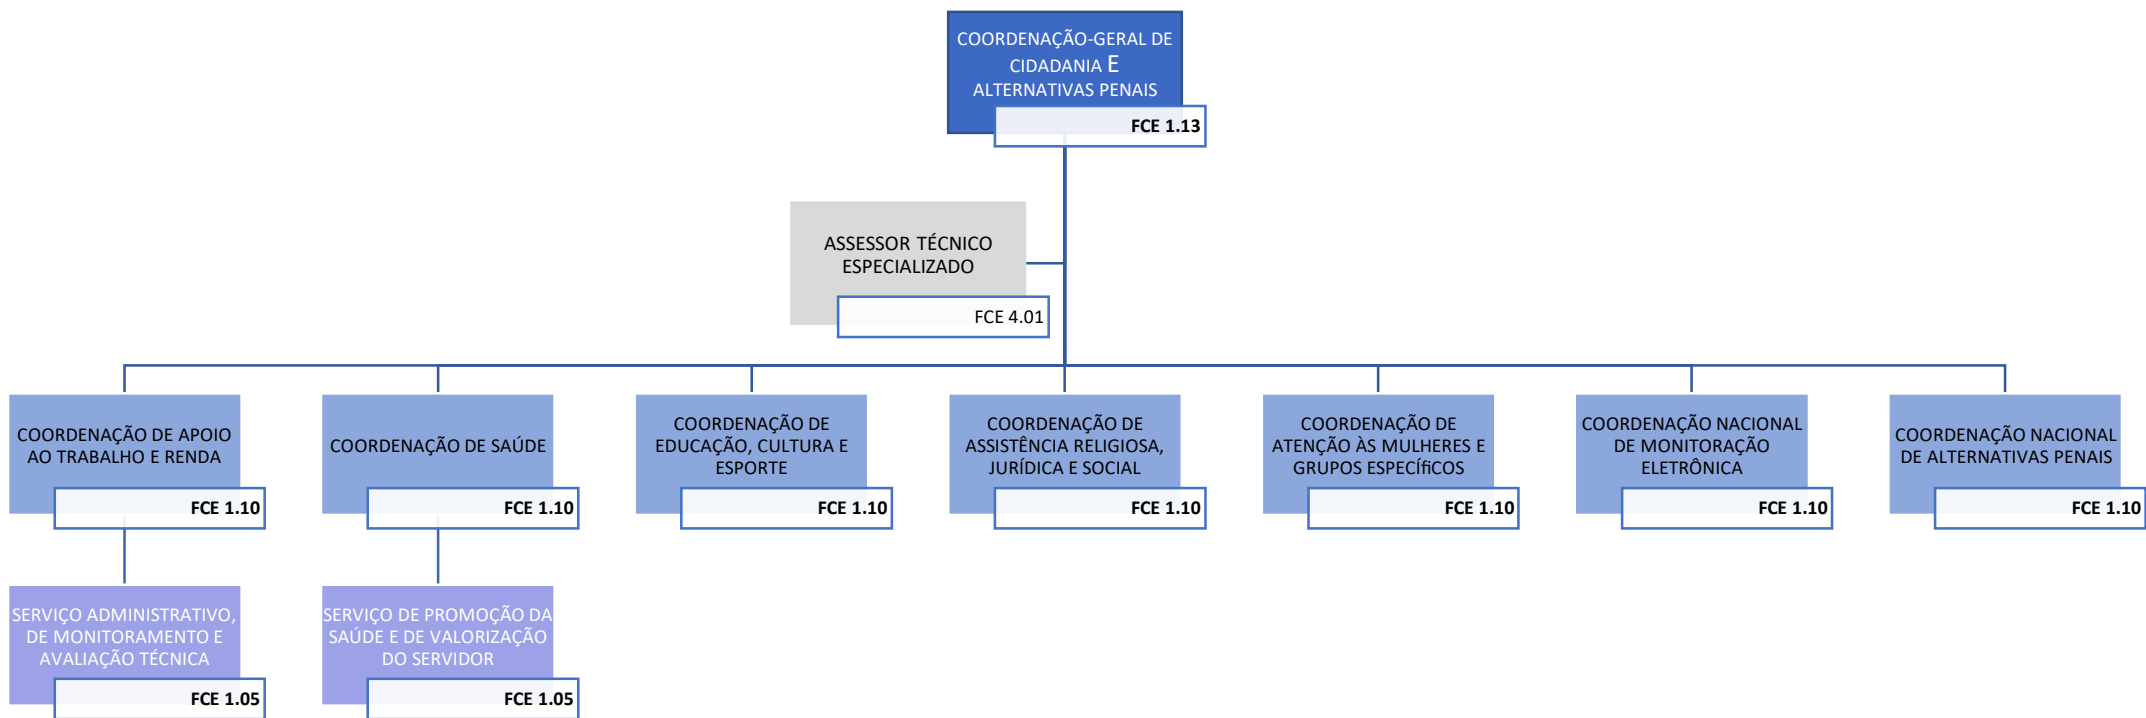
COORDENAÇÃO-GERAL DE CIDADANIA E ALTERNATIVAS PENAIS

FCE 1.13

ASSESSOR TÉCNICO ESPECIALIZADO

FCE 4.01

COORDENAÇÃO DE APOIO AO TRABALHO E RENDA

FCE 1.10

COORDENAÇÃO DE SAÚDE

FCE 1.10

COORDENAÇÃO DE EDUCAÇÃO, CULTURA E ESPORTE

FCE 1.10

COORDENAÇÃO DE ASSISTÊNCIA RELIGIOSA, JURÍDICA E SOCIAL

FCE 1.10

COORDENAÇÃO DE ATENÇÃO ÀS MULHERES E GRUPOS ESPECÍficOS

FCE 1.10

COORDENAÇÃO NACIONAL DE MONITORAÇÃO ELETRÔNICA

FCE 1.10

COORDENAÇÃO NACIONAL DE ALTERNATIVAS PENAIS

FCE 1.10

SERVIÇO ADMINISTRATIVO, DE MONITORAMENTO E AVALIAÇÃO TÉCNICA

FCE 1.05

SERVIÇO DE PROMOÇÃO DA SAÚDE E DE VALORIZAÇÃO DO SERVIDOR

FCE 1.05